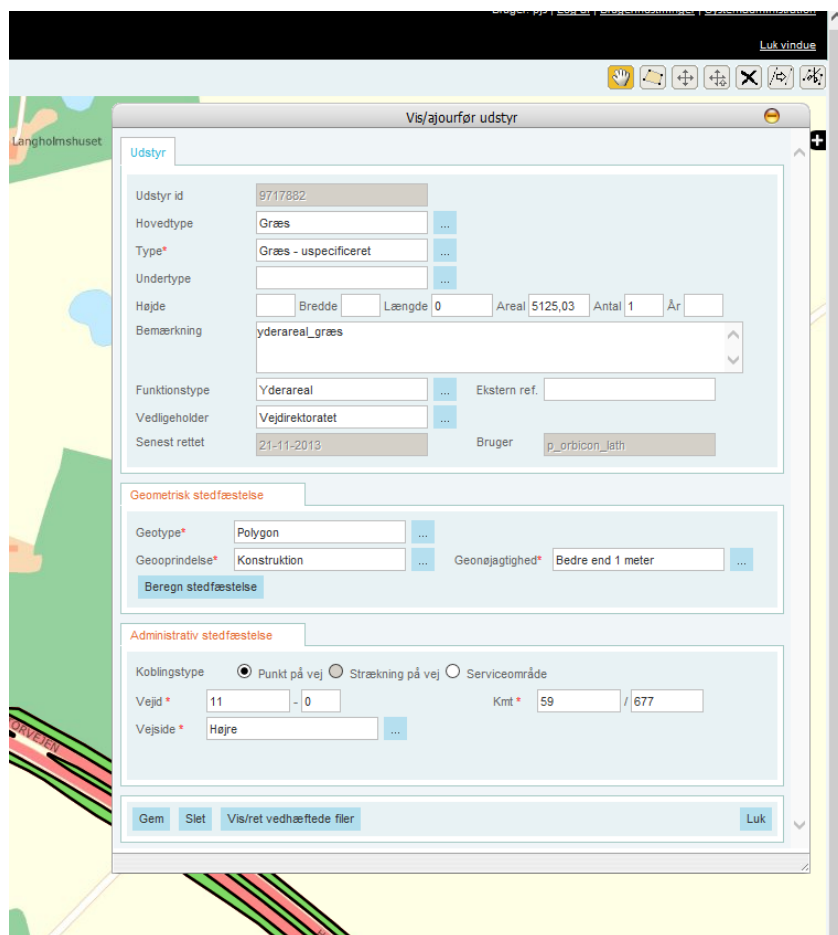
Bruger: pp | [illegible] | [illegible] | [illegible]

Luk vindue

Langholmshuset

Vis/ajourfør udstyr

Udstyr

Udstyr id 9717882
Hovedtype Græs ...
Type* Græs - uspecificeret ...
Undertype ...
Højde Bredde Længde 0 Areal 5125,03 Antal 1 År
Bemærkning yderareal_græs
Funktionstype Yderareal ... Ekstern ref.
Vedligeholder Vejdirektoratet ...
Senest rettet 21-11-2013 Bruger p_orbicon_lath

Geometrisk stedfæstelse

Geotype* Polygon ...
Geooprindelse* Konstruktion ... Geonøjagtighed* Bedre end 1 meter ...
Beregn stedfæstelse

Administrativ stedfæstelse

Koblingstype Punkt på vej Strækning på vej Serviceområde
Vejid * 11 - 0 Kmt * 59 / 677
Vejside * Højre ...

Gem Slet Vis/ret vedhæftede filer Luk

ORVEJEN